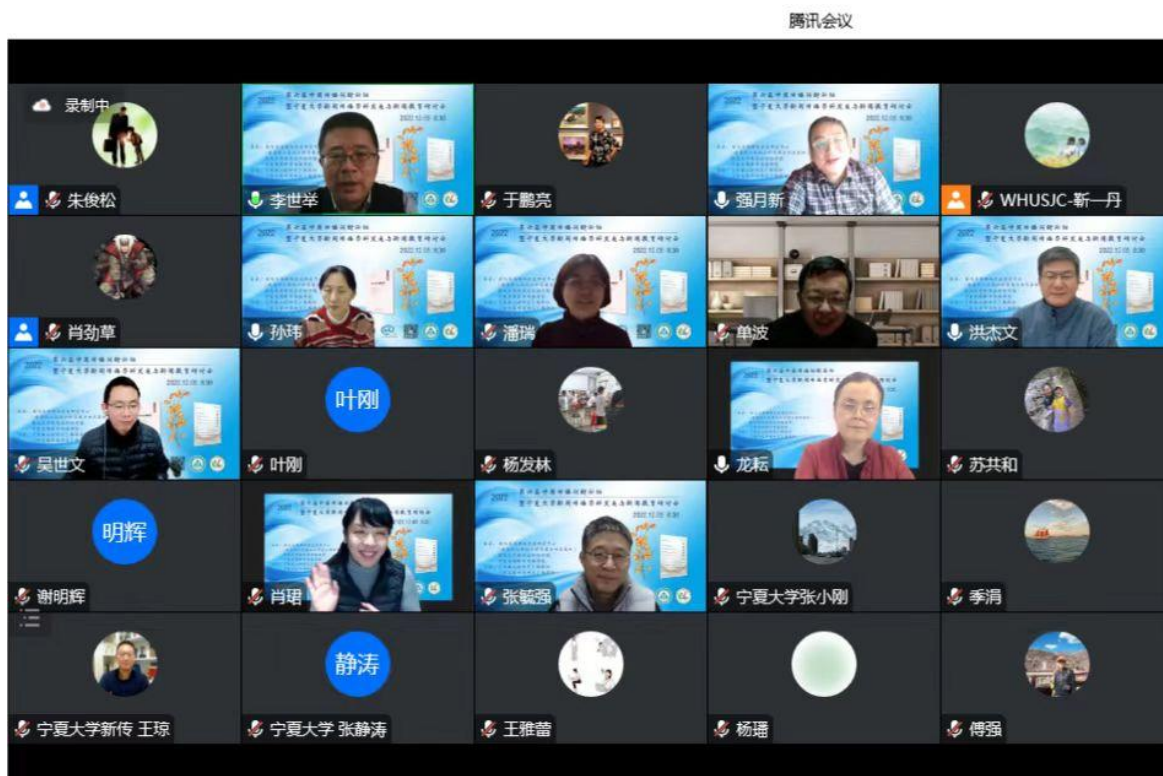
腾讯会议

录制中

朱俊松

李世举

于鹏亮

强月新

WHUSJC-靳一丹

肖劲草

孙玮

潘瑞

单波

洪杰文

吴世文

叶刚

叶刚

杨发林

龙耘

苏共和

明辉

谢明辉

肖珺

张毓强

宁夏大学张小刚

季涓

宁夏大学新传 王琼

静涛

宁夏大学 张静涛

王雅蕾

杨璠

傅强